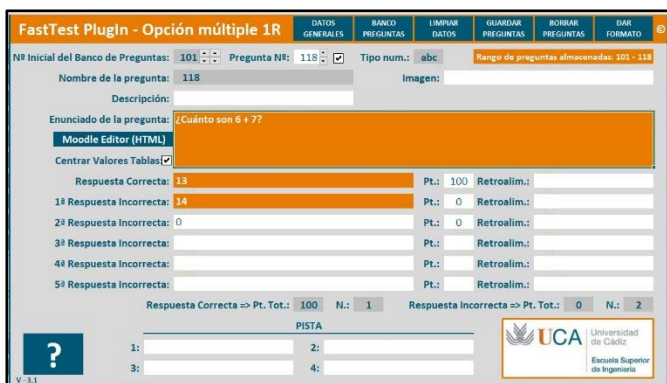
FastTest PlugIn - Opción múltiple 1R

DATOS GENERALES | BANCO PREGUNTAS | LIMPIAR DATOS | GUARDAR PREGUNTAS | BORRAR PREGUNTAS | DAR FORMATO | ©

Nº Inicial del Banco de Preguntas: 101 Pregunta Nº: 118 Tipo num.: abc Rango de preguntas almacenadas: 101 - 118

Nombre de la pregunta: 118 Imagen:

Descripción:

Enunciado de la pregunta: ¿Cuánto son 6 + 7?

Moodle Editor (HTML)

Centrar Valores Tablas

Respuesta Correcta: 13 Pt.: 100 Retroalim.:

1ª Respuesta Incorrecta: 14 Pt.: 0 Retroalim.:

2ª Respuesta Incorrecta: 0 Pt.: 0 Retroalim.:

3ª Respuesta Incorrecta: Pt.: Retroalim.:

4ª Respuesta Incorrecta: Pt.: Retroalim.:

5ª Respuesta Incorrecta: Pt.: Retroalim.:

Respuesta Correcta => Pt. Tot.: 100 N.: 1 Respuesta Incorrecta => Pt. Tot.: 0 N.: 2

PISTA

?

1: 2:

3: 4:

UCA Universidad de Cádiz

Escuela Superior de Ingeniería

V. 3.1